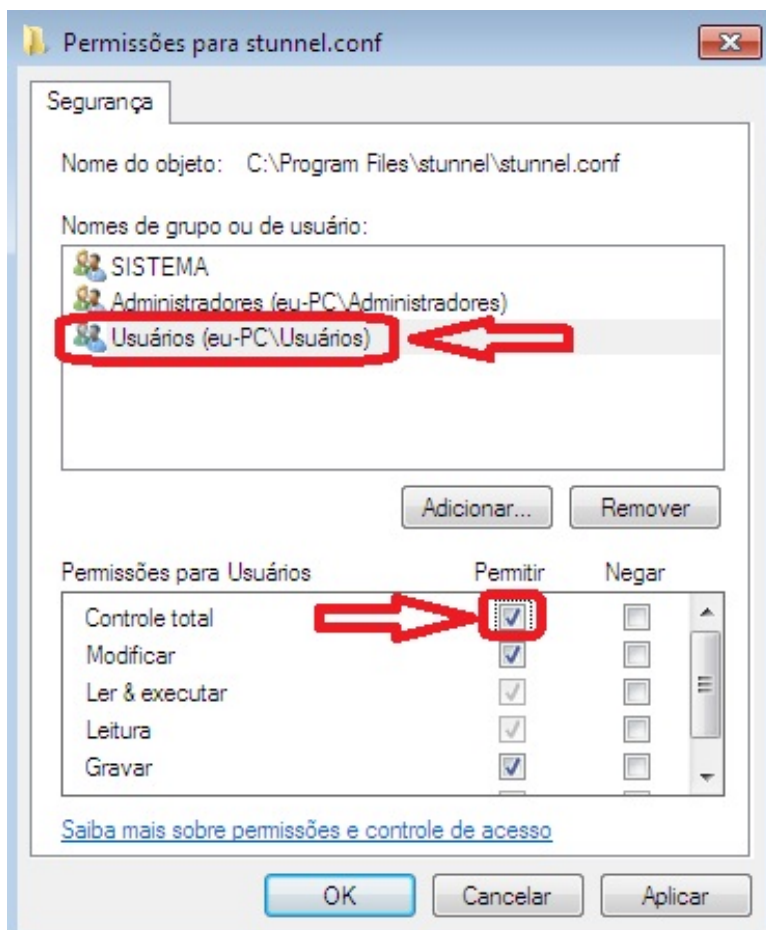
Permissões para stunnel.conf

Segurança

Nome do objeto: C:\Program Files\stunnel\stunnel.conf

Nomes de grupo ou de usuário:

SISTEMA
Administradores (eu-PC\Administradores)
Usuários (eu-PC\Usuários)

Adicionar... Remover

| Permissões para Usuários | Permitir | Negar |
|---|---|---|
| Controle total | ☑ | ☐ |
| Modificar | ☑ | ☐ |
| Ler & executar | ☑ | ☐ |
| Leitura | ☑ | ☐ |
| Gravar | ☑ | ☐ |

Saiba mais sobre permissões e controle de acesso

OK Cancelar Aplicar